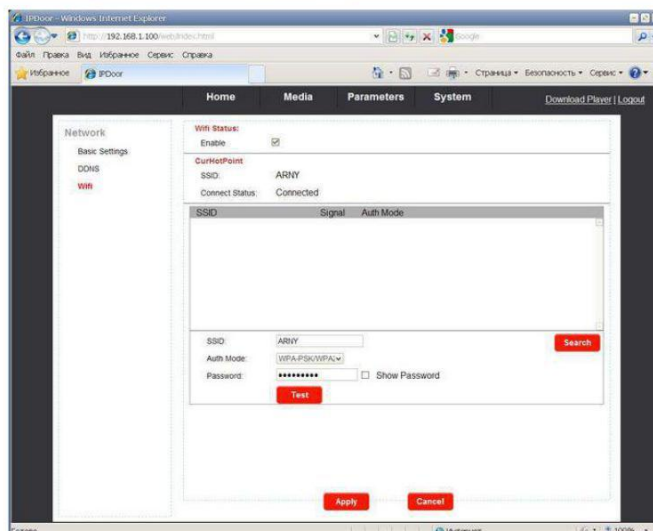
IPDoor - Windows Internet Explorer

http://192.168.1.100/web/index.html

Google

Файл Правка Вид Избранное Сервис Справка

Избранное IPDoor

Страница ▾ Безопасность ▾ Сервис ▾

Home Media Parameters System Download Player | Logout

Network

Basic Settings

DDNS

Wifi

Wifi Status:

Enable ☑

CurHotPoint

SSID: ARNY

Connect Status: Connected

| SSID | Signal | Auth Mode |
|---|---|---|

SSID: ARNY

Search

Auth Mode: WPA-PSK/WPA2

Password: •••••••••• ☐ Show Password

Test

Apply Cancel

Готово

Интернет

100%